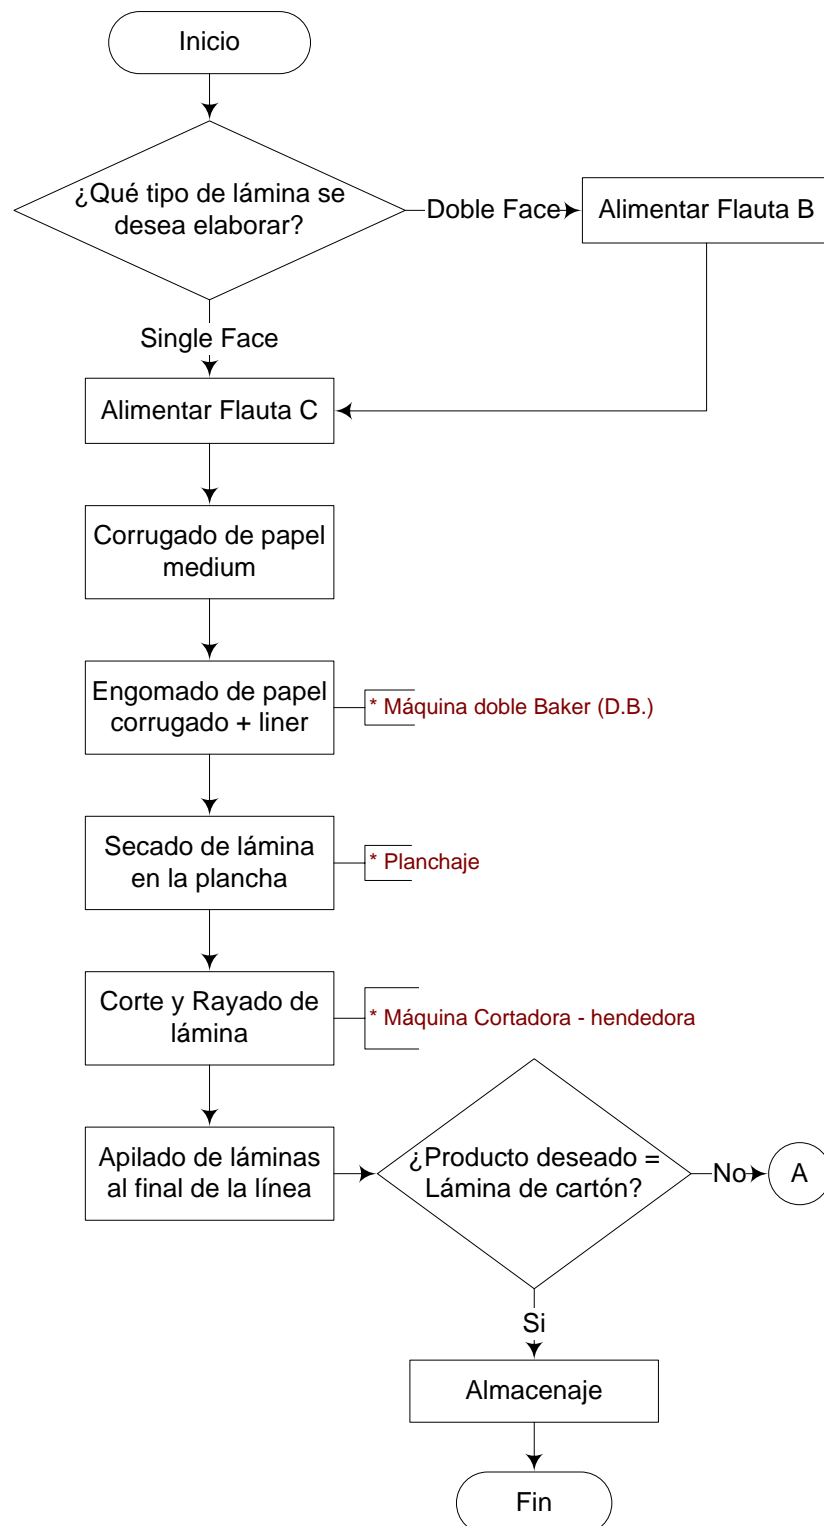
Inicio

¿Qué tipo de lámina se desea elaborar?

Doble Face

Alimentar Flauta B

Single Face

Alimentar Flauta C

Corrugado de papel medium

Engomado de papel corrugado + liner

* Máquina doble Baker (D.B.)

Secado de lámina en la plancha

* Planchaje

Corte y Rayado de lámina

* Máquina Cortadora - hendedora

Apilado de láminas al final de la línea

¿Producto deseado = Lámina de cartón?

No

A

Si

Almacenaje

Fin